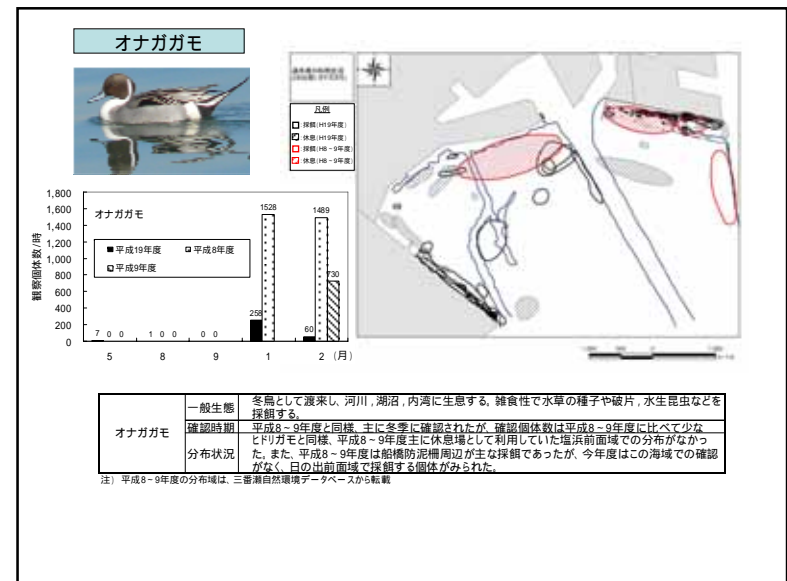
オナガガモ

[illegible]

凡例
採餌(H19年度)
休息(H19年度)
採餌(H8～9年度)
休息(H8～9年度)

1,800
1,600
1,400
1,200
1,000
800
600
400
200
0

オナガガモ

観察個体数/時

■平成19年度 □平成8年度
▨平成9年度

| | 5 | 8 | 9 | 1 | 2（月） |
|---|---|---|---|---|---|
| 平成19年度 | 7 | 1 | 0 | 258 | 60 |
| 平成8年度 | 0 | 0 | 0 | 1528 | 1489 |
| 平成9年度 | 0 | 0 | | | 730 |

| オナガガモ | 一般生態 | 冬鳥として渡来し，河川，湖沼，内湾に生息する。雑食性で水草の種子や破片，水生昆虫などを採餌する。 |
|---|---|---|
| | 確認時期 | 平成8～9年度と同様、主に冬季に確認されたが、確認個体数は平成8～9年度に比べて少な |
| | 分布状況 | ヒドリガモと同様、平成8～9年度主に休息場として利用していた塩浜前面域での分布がなかった。また、平成8～9年度は船橋防泥柵周辺が主な採餌であったが、今年度はこの海域での確認がなく、日の出前面域で採餌する個体がみられた。 |

注）平成8～9年度の分布域は、三番瀬自然環境データベースから転載